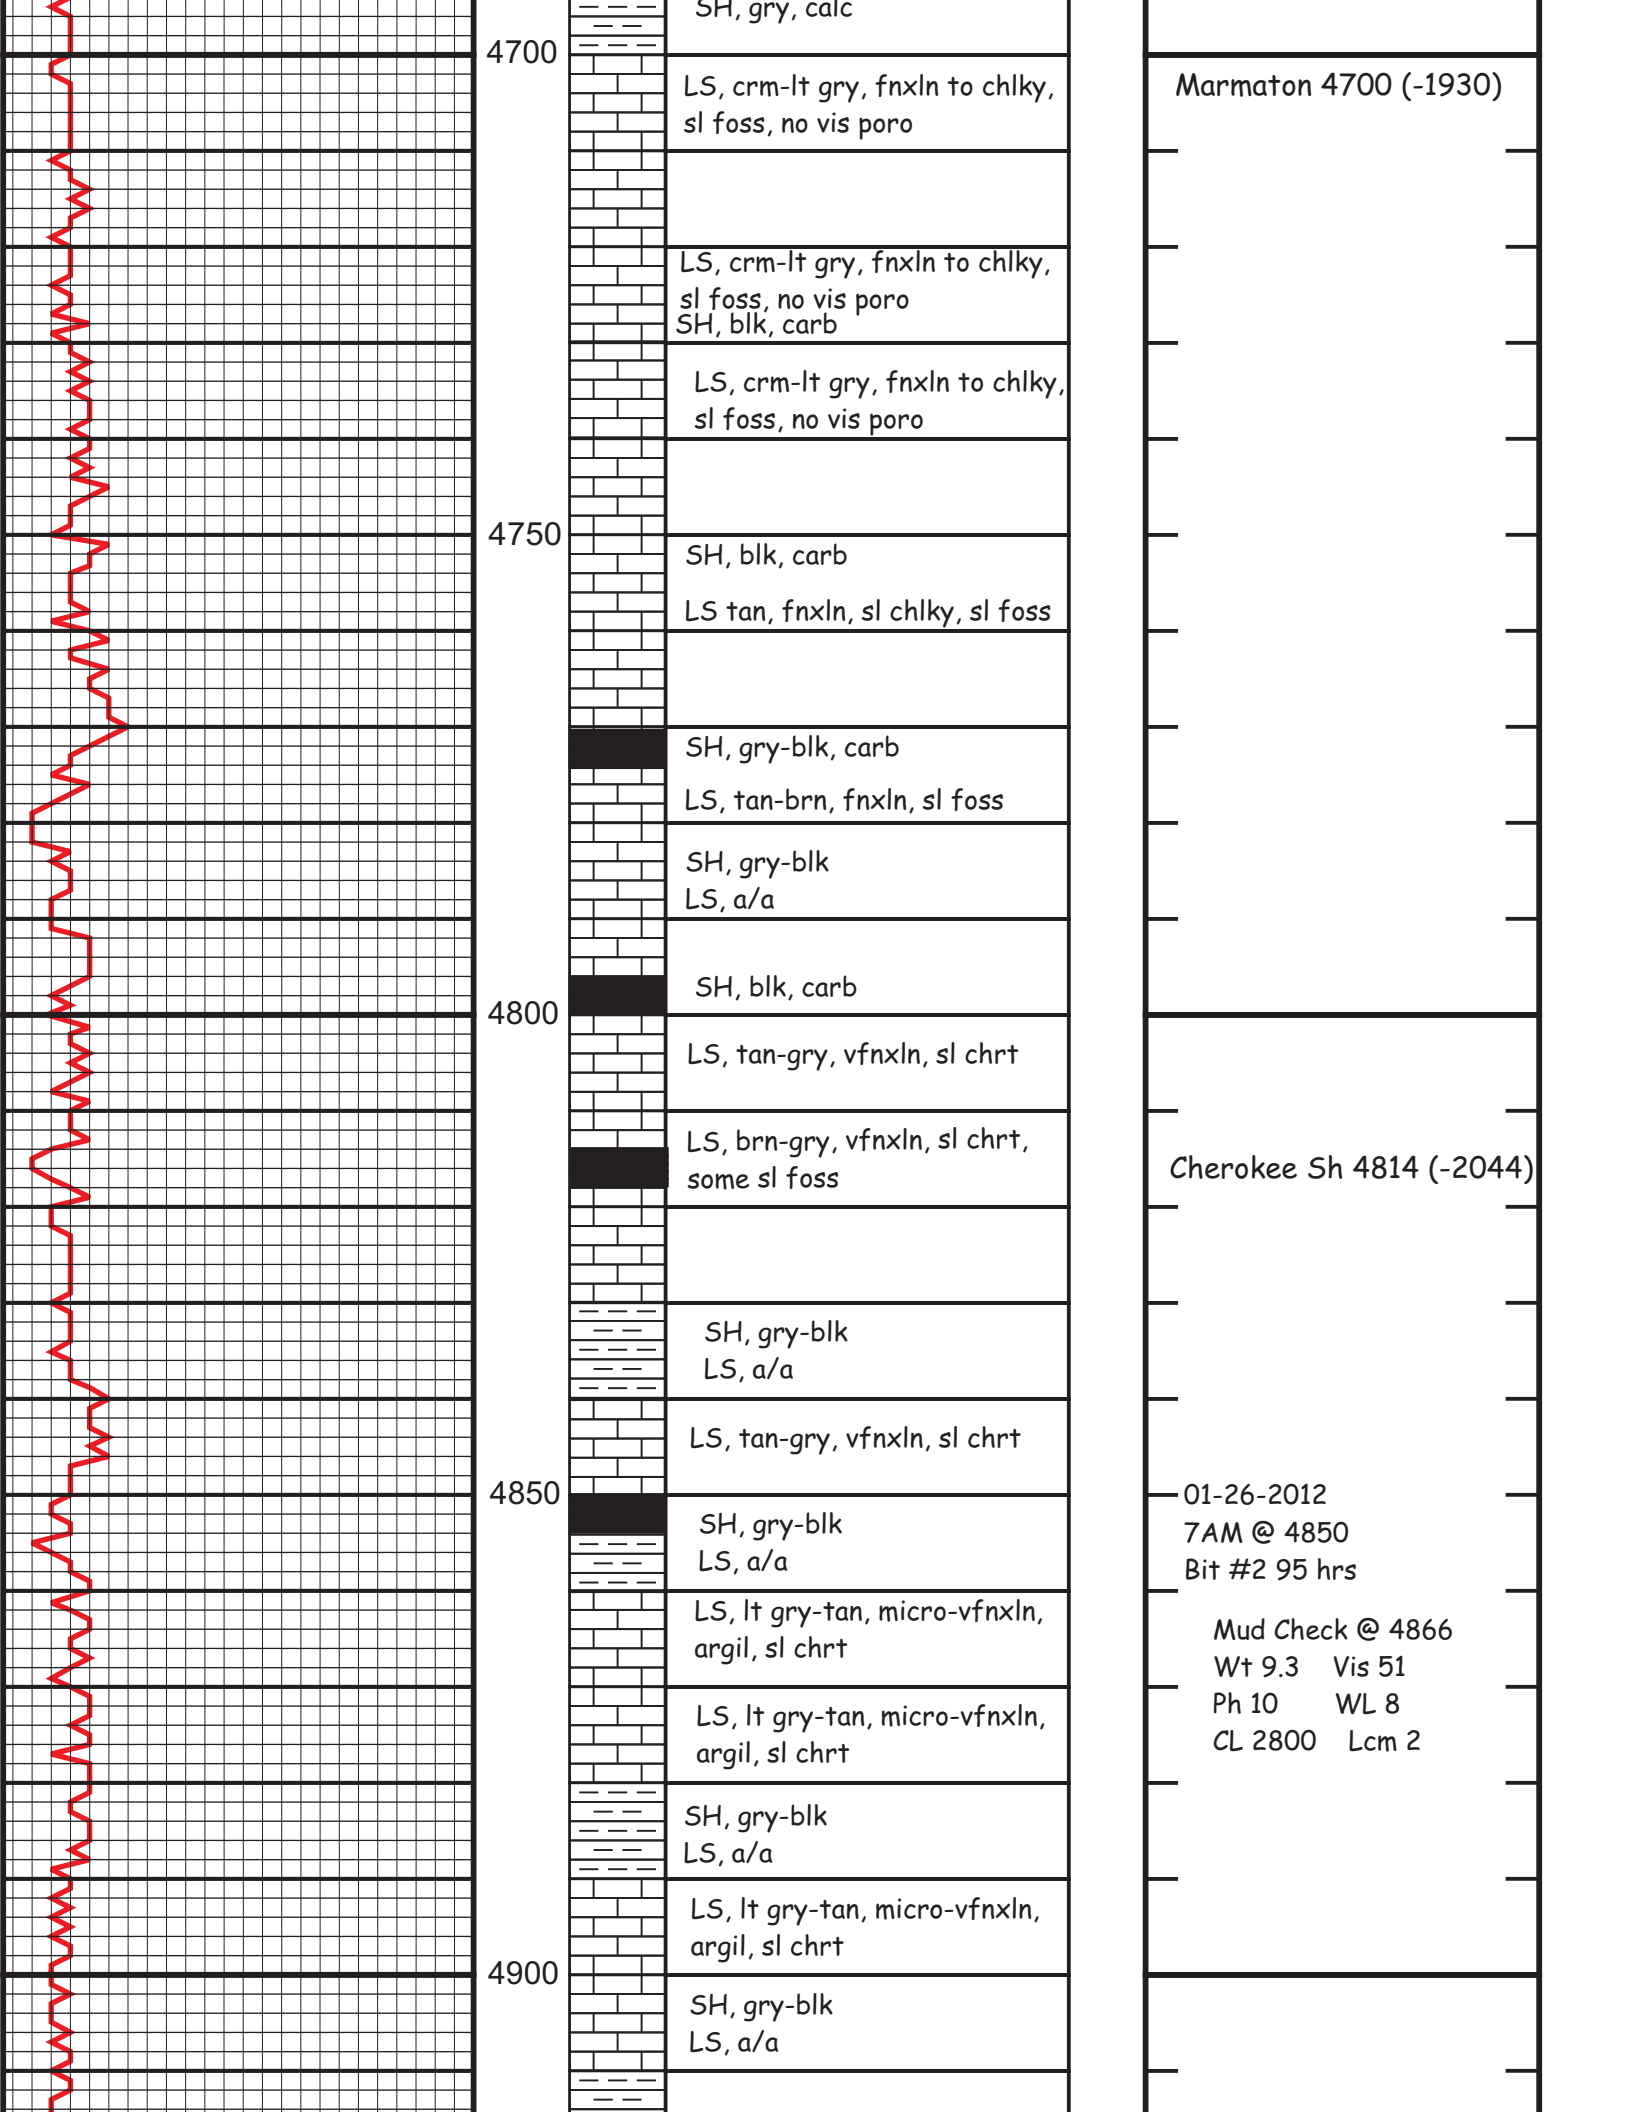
SH, gry, calc

4700

LS, crm-lt gry, fnxln to chlky, sl foss, no vis poro

Marmaton 4700 (-1930)

LS, crm-lt gry, fnxln to chlky, sl foss, no vis poro
SH, blk, carb

LS, crm-lt gry, fnxln to chlky, sl foss, no vis poro

4750

SH, blk, carb

LS tan, fnxln, sl chlky, sl foss

SH, gry-blk, carb

LS, tan-brn, fnxln, sl foss

SH, gry-blk
LS, a/a

SH, blk, carb

4800

LS, tan-gry, vfnxln, sl chrt

LS, brn-gry, vfnxln, sl chrt, some sl foss

Cherokee Sh 4814 (-2044)

SH, gry-blk
LS, a/a

LS, tan-gry, vfnxln, sl chrt

4850

SH, gry-blk
LS, a/a

01-26-2012
7AM @ 4850
Bit #2 95 hrs

LS, lt gry-tan, micro-vfnxln, argil, sl chrt

Mud Check @ 4866
Wt 9.3 Vis 51
Ph 10 WL 8
CL 2800 Lcm 2

LS, lt gry-tan, micro-vfnxln, argil, sl chrt

SH, gry-blk
LS, a/a

LS, lt gry-tan, micro-vfnxln, argil, sl chrt

4900

SH, gry-blk
LS, a/a